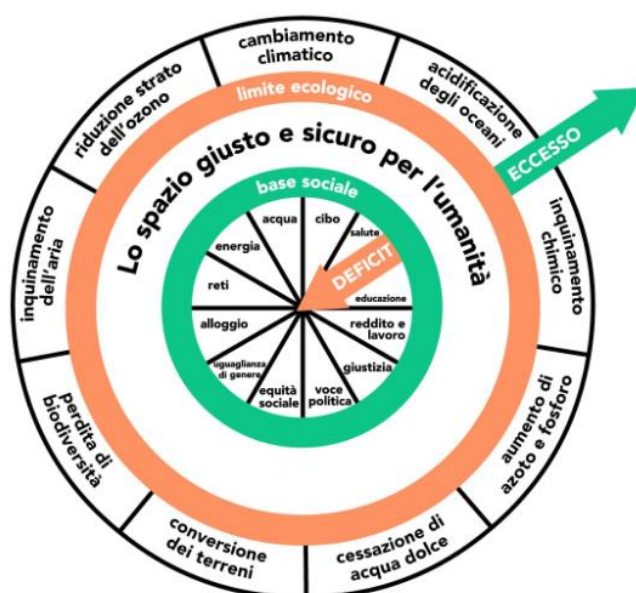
cambiamento climatico

acidificazione degli oceani

inquinamento chimico

aumento di azoto e fosforo

cessazione di acqua dolce

conversione dei terreni

perdita di biodiversità

inquinamento dell'aria

riduzione strato dell'ozono

limite ecologico

ECCESSO

Lo spazio giusto e sicuro per l'umanità

base sociale

DEFICIT

acqua

cibo

salute

educazione

reddito e lavoro

giustizia

voce politica

equità sociale

uguaglianza di genere

alloggio

reti

energia